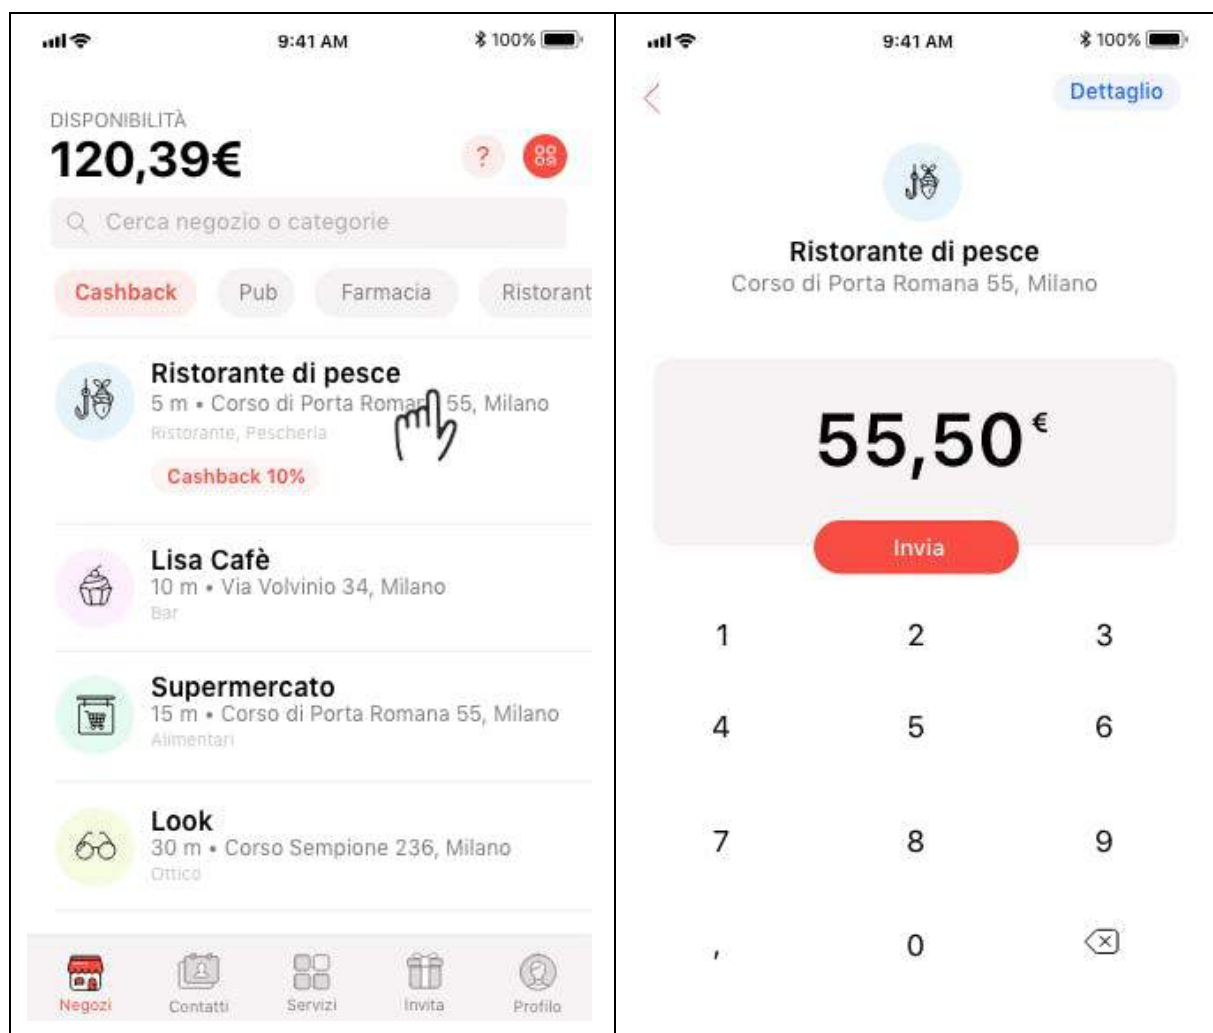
9:41 AM 100%

DISPONIBILITÀ
120,39€

?

Cerca negozio o categorie

Cashback | Pub | Farmacia | Ristorant

Ristorante di pesce
5 m • Corso di Porta Romana 55, Milano
Ristorante, Pescheria
Cashback 10%

Lisa Cafè
10 m • Via Volvinio 34, Milano
Bar

Supermercato
15 m • Corso di Porta Romana 55, Milano
Alimentari

Look
30 m • Corso Sempione 236, Milano
Ottico

Negozi | Contatti | Servizi | Invita | Profilo

9:41 AM 100%

Dettaglio

Ristorante di pesce
Corso di Porta Romana 55, Milano

55,50€

Invia

1 2 3
4 5 6
7 8 9
, 0